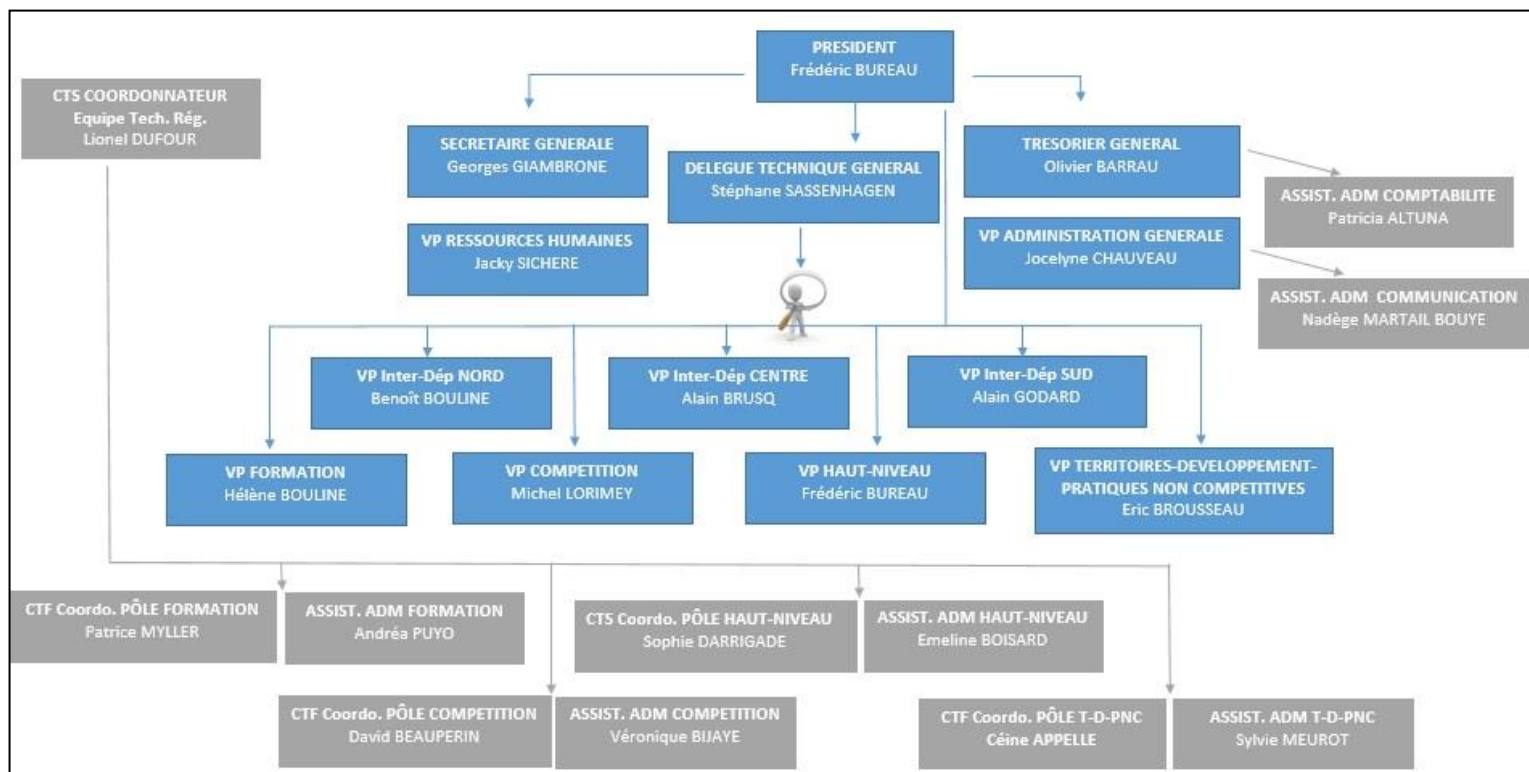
PRESIDENT
Frédéric BUREAU

CTS COORDONNATEUR
Equipe Tech. Rég.
Lionel DUFOUR

SECRETAIRE GENERALE
Georges GIAMBRONE

DELEGUE TECHNIQUE GENERAL
Stéphane SASSENHAGEN

TRESORIER GENERAL
Olivier BARRAU

ASSIST. ADM COMPTABILITE
Patricia ALTUNA

VP RESSOURCES HUMAINES
Jacky SICHERE

VP ADMINISTRATION GENERALE
Jocelyne CHAUVEAU

ASSIST. ADM COMMUNICATION
Nadège MARTAIL BOUYE

VP Inter-Dép NORD
Benoît BOULINE

VP Inter-Dép CENTRE
Alain BRUSQ

VP Inter-Dép SUD
Alain GODARD

VP FORMATION
Hélène BOULINE

VP COMPETITION
Michel LORIMEY

VP HAUT-NIVEAU
Frédéric BUREAU

VP TERRITOIRES-DEVELOPPEMENT-PRATIQUES NON COMPETITIVES
Eric BROUSSEAU

CTF Coordo. PÔLE FORMATION
Patrice MYLLER

ASSIST. ADM FORMATION
Andréa PUYO

CTS Coordo. PÔLE HAUT-NIVEAU
Sophie DARRIGADE

ASSIST. ADM HAUT-NIVEAU
Emeline BOISARD

CTF Coordo. PÔLE COMPETITION
David BEAUPERIN

ASSIST. ADM COMPETITION
Véronique BIJAYE

CTF Coordo. PÔLE T-D-PNC
Céine APPELLE

ASSIST. ADM T-D-PNC
Sylvie MEUROT